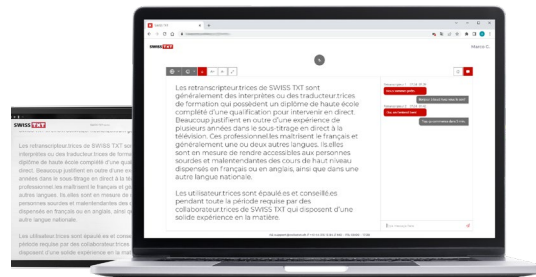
SWISS TXT

Marco O.

Les retranscripteur·trices de SWISS TXT sont généralement des interprètes ou des traducteur·trices de formation qui possèdent un diplôme de haute école complété d'une qualification pour intervenir en direct. Beaucoup justifient en outre d'une expérience de plusieurs années dans le sous-titrage en direct à la télévision. Ces professionnel·les maîtrisent le français et généralement une ou deux autres langues. Ils/elles sont en mesure de rendre accessibles aux personnes sourdes et malentendantes des cours de haut niveau dispensés en français ou en anglais, ainsi que dans une autre langue nationale.

Les utilisateur·trices sont épaulé·es et conseillé·es pendant toute la période requise par les collaborateur·trices de SWISS TXT qui disposent d'une solide expérience en la matière.

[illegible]

SWISS TXT

Les retranscripteur·trices de SWISS TXT sont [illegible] interprètes ou des traducteur·trices de forma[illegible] diplôme de haute école complété d'une qua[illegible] direct. Beaucoup justifient en outre d'une ex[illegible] dans le sous-titrage en direct à la té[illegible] professionnel·les maîtrisent le français et gé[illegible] autres langues. Ils/elles sont en mesure de r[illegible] personnes sourdes et malentendantes des c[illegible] dispensés en français ou en anglais, ainsi qu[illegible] autre langue nationale.

Les utilisateur·trices sont épaulé·es et conse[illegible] période requise par les collaborateur·trices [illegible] disposent d'une solide expérience en la mat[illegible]